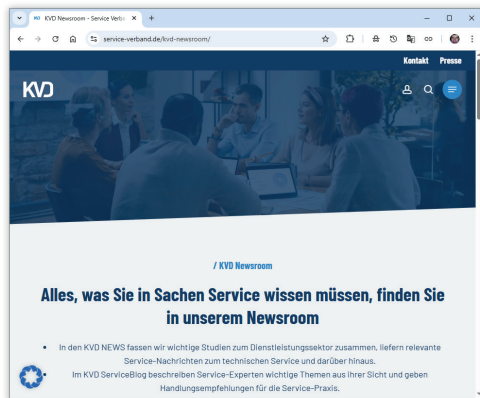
KVD Newsroom - Service Verba ×
+
service-verband.de/kvd-newsroom/

Kontakt Presse

KVD

/ KVD Newsroom

Alles, was Sie in Sachen Service wissen müssen, finden Sie in unserem Newsroom

- In den KVD NEWS fassen wir wichtige Studien zum Dienstleistungssektor zusammen, liefern relevante Service-Nachrichten zum technischen Service und darüber hinaus.
- Im KVD ServiceBlog beschreiben Service-Experten wichtige Themen aus ihrer Sicht und geben Handlungsempfehlungen für die Service-Praxis.